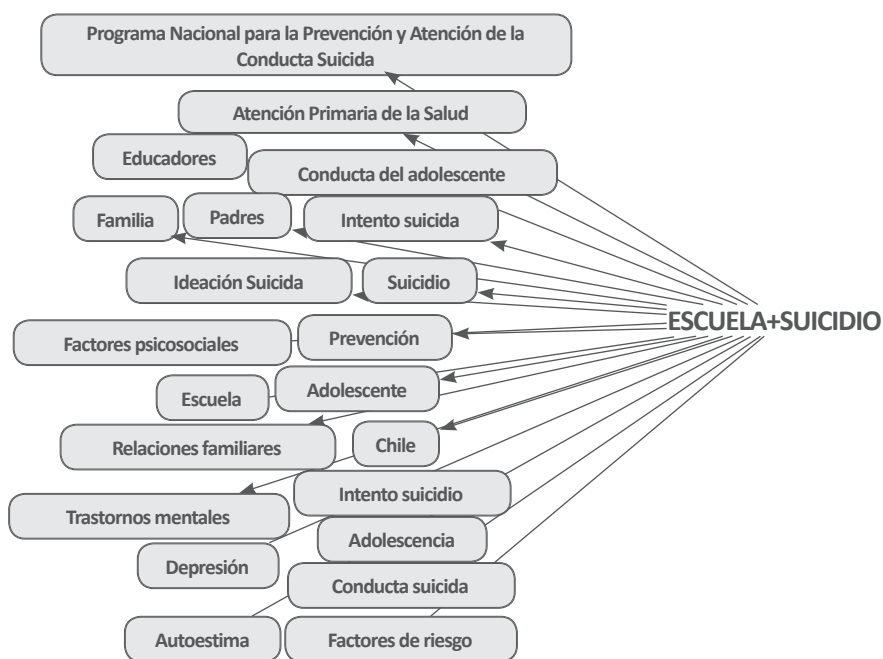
Programa Nacional para la Prevención y Atención de la Conducta Suicida

Atención Primaria de la Salud

Educadores

Conducta del adolescente

Familia

Padres

Intento suicida

Ideación Suicida

Suicidio

ESCUELA+SUICIDIO

Factores psicosociales

Prevención

Escuela

Adolescente

Relaciones familiares

Chile

Intento suicidio

Trastornos mentales

Depresión

Adolescencia

Conducta suicida

Autoestima

Factores de riesgo